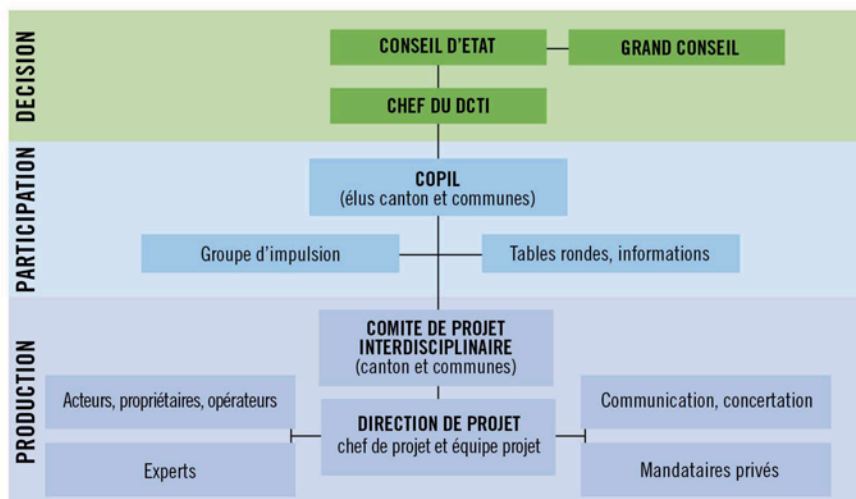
DECISION

CONSEIL D'ETAT

GRAND CONSEIL

CHEF DU DCTI

PARTICIPATION

COPIL
(élus canton et communes)

Groupe d'impulsion

Tables rondes, informations

PRODUCTION

COMITE DE PROJET INTERDISCIPLINAIRE
(canton et communes)

Acteurs, propriétaires, opérateurs

DIRECTION DE PROJET
chef de projet et équipe projet

Communication, concertation

Experts

Mandataires privés